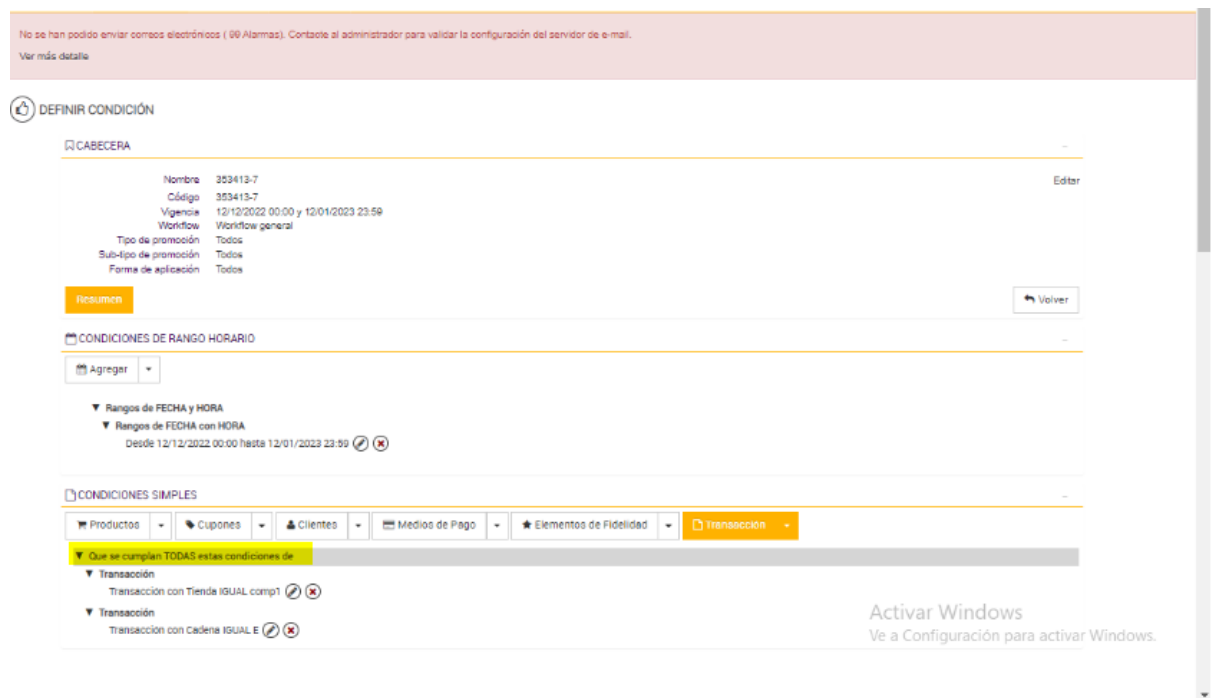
No se han podido enviar correos electrónicos ( 99 Alarmas). Contacte al administrador para validar la configuración del servidor de e-mail.

Ver más detalle

DEFINIR CONDICIÓN

CABECERA

Nombre 353413-7
Código 353413-7
Vigencia 12/12/2022 00:00 y 12/01/2023 23:59
Workflow Workflow general
Tipo de promoción Todos
Sub-tipo de promoción Todos
Forma de aplicación Todos

Editar

Resumen

Volver

CONDICIONES DE RANGO HORARIO

Agregar

▼ Rangos de FECHA y HORA
▼ Rangos de FECHA con HORA
Desde 12/12/2022 00:00 hasta 12/01/2023 23:59

CONDICIONES SIMPLES

Productos | Cupones | Clientes | Medios de Pago | Elementos de Fidelidad | Transacción

▼ Que se cumplan TODAS estas condiciones de
▼ Transacción
Transacción con Tienda IGUAL comp1
▼ Transacción
Transacción con Cadena IGUAL E

Activar Windows
Ve a Configuración para activar Windows.